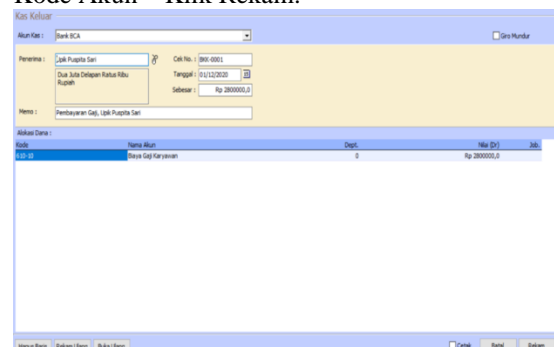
Kode Akun – Klik Rekam.

Kas Keluar

Akun Kas : Bank BCA

Giro Mundur

Penerima : Upik Puspita Sari

Dua Juta Delapan Ratus Ribu Rupiah

Cek No. : BKK-0001

Tanggal : 01/12/2020

Sebesar : Rp 2800000,0

Memo : Pembayaran Gaji, Upik Puspita Sari

Alokasi Dana :

| Kode | Nama Akun | Dept. | Nilai (Dr) | Job. |
|---|---|---|---|---|
| 610-10 | Biaya Gaji Karyawan | 0 | Rp 2800000,0 | |

Hapus Baris | Rekam Baru | Buka Baru

Cetak | Batal | Rekam